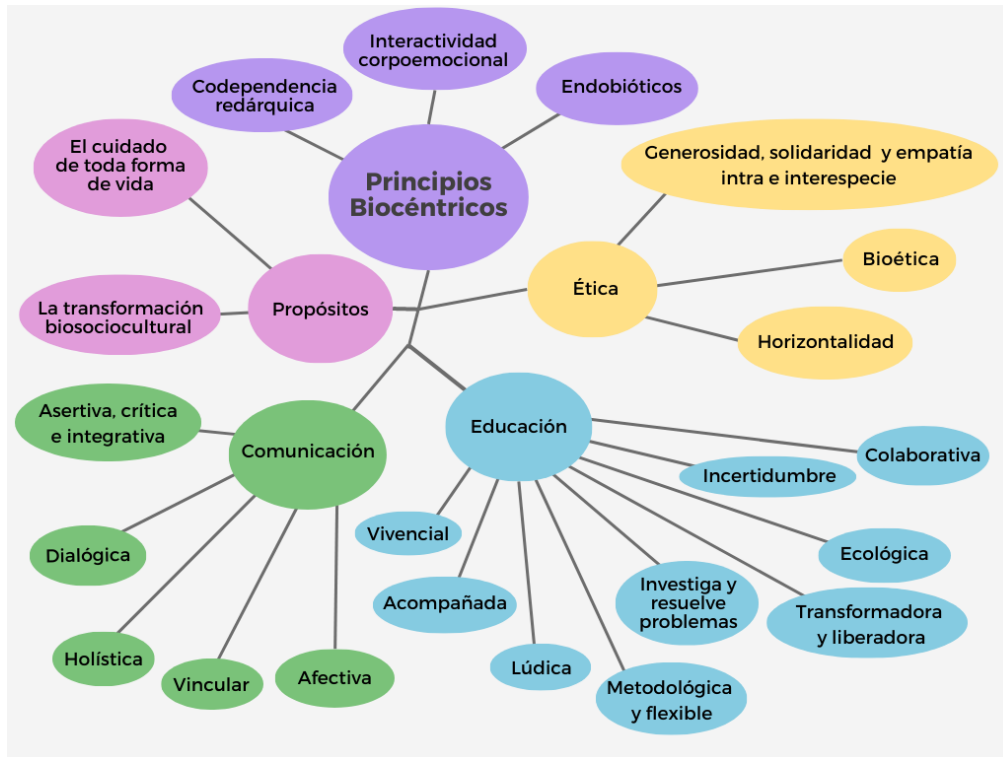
Principios Biocéntricos

Interactividad corpoemocional

Codependencia redárquica

Endobióticos

El cuidado de toda forma de vida

Generosidad, solidaridad y empatía intra e interespecie

Ética

Bioética

Horizontalidad

Propósitos

La transformación biosociocultural

Asertiva, crítica e integrativa

Comunicación

Dialógica

Holística

Vincular

Afectiva

Educación

Colaborativa

Incertidumbre

Ecológica

Transformadora y liberadora

Investiga y resuelve problemas

Metodológica y flexible

Lúdica

Acompañada

Vivencial